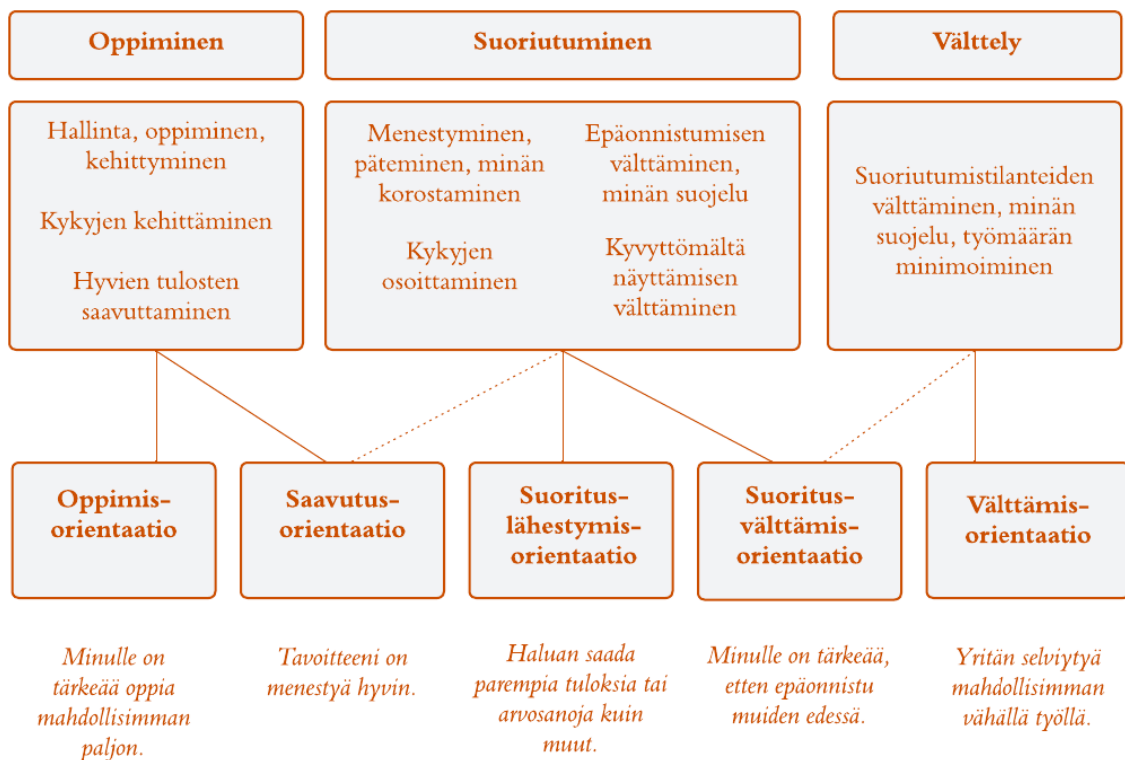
Oppiminen

Suoriutuminen

Välttely

Hallinta, oppiminen, kehittyminen

Kykyjen kehittäminen

Hyvien tulosten saavuttaminen

Menestyminen, päteminen, minän korostaminen

Kykyjen osoittaminen

Epäonnistumisen välttäminen, minän suojelu

Kyvyttömältä näyttämisen välttäminen

Suoriutumistilanteiden välttäminen, minän suojelu, työmäärän minimoiminen

Oppimis-orientaatio

Saavutus-orientaatio

Suoritus-lähestymis-orientaatio

Suoritus-välttämis-orientaatio

Välttämis-orientaatio

Minulle on tärkeää oppia mahdollisimman paljon.

Tavoitteeni on menestyä hyvin.

Haluan saada parempia tuloksia tai arvosanoja kuin muut.

Minulle on tärkeää, etten epäonnistu muiden edessä.

Yritän selviytyä mahdollisimman vähällä työllä.